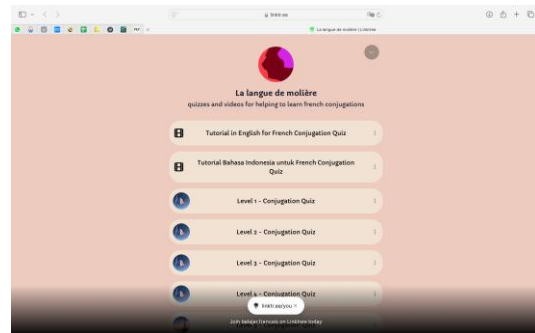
linktr.ee

La langue de molière | Linktree

La langue de molière
quizzes and videos for helping to learn french conjugations

Tutorial in English for French Conjugation Quiz

Tutorial Bahasa Indonesia untuk French Conjugation Quiz

Level 1 - Conjugation Quiz

Level 2 - Conjugation Quiz

Level 3 - Conjugation Quiz

Level 4 - Conjugation Quiz

linktr.ee/you

Join belajar.francais on Linktree today